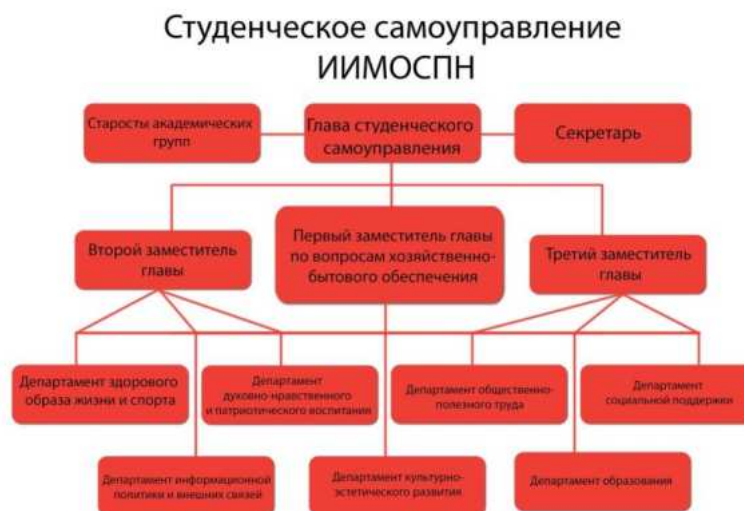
Студенческое самоуправление ИИМОСПН

Старосты академических групп

Глава студенческого самоуправления

Секретарь

Второй заместитель главы

Первый заместитель главы по вопросам хозяйственно-бытового обеспечения

Третий заместитель главы

Департамент здорового образа жизни и спорта

Департамент духовно-нравственного и патриотического воспитания

Департамент общественно-полезного труда

Департамент социальной поддержки

Департамент информационной политики и внешних связей

Департамент культурно-эстетического развития

Департамент образования